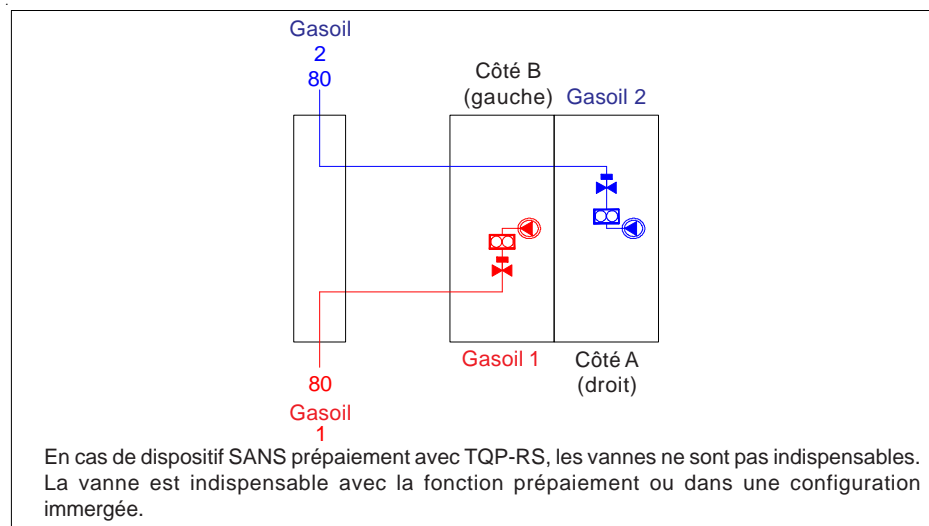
Gasoil
2
80

Côté B
(gauche)

Gasoil 2

Gasoil 1

Côté A
(droit)

80
Gasoil
1

En cas de dispositif SANS prépaiement avec TQP-RS, les vannes ne sont pas indispensables. La vanne est indispensable avec la fonction prépaiement ou dans une configuration immergée.